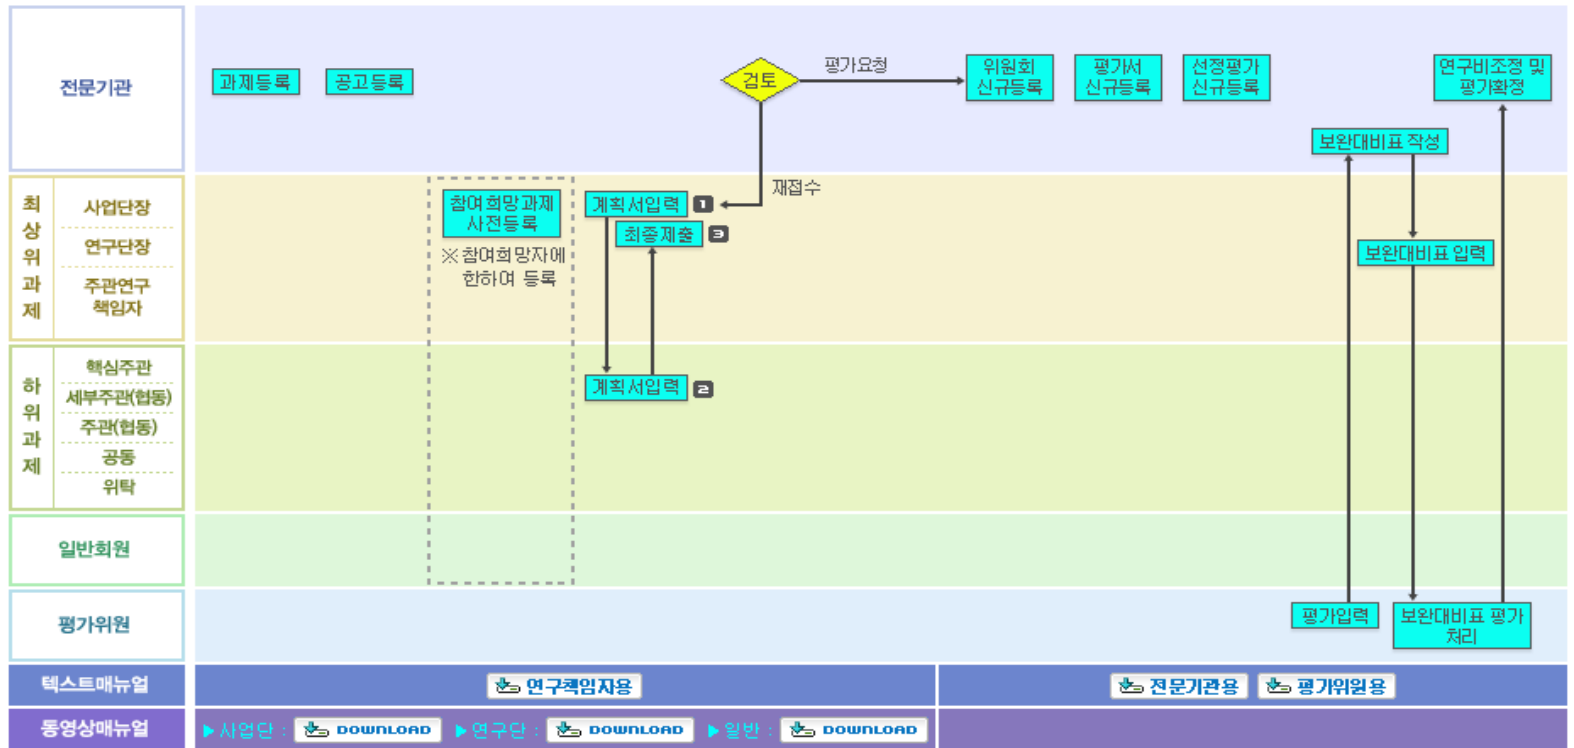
전문기관

과제등록

공고등록

검토

평가요청

위원회 신규등록

평가서 신규등록

선정평가 신규등록

연구비조정 및 평가확정

보완대비표 작성

최상위과제

사업단장

연구단장

주관연구 책임자

참여희망과제 사전등록

※참여희망자에 한하여 등록

계획서입력 1

재접수

최종제출 3

보완대비표 입력

하위과제

핵심주관

세부주관(협동)

주관(협동)

공동

위탁

계획서입력 2

일반회원

평가위원

평가입력

보완대비표 평가 처리

텍스트매뉴얼

연구책임자용

전문기관용

평가위원용

동영상매뉴얼

▶사업단 : DOWNLOAD ▶연구단 : DOWNLOAD ▶일반 : DOWNLOAD